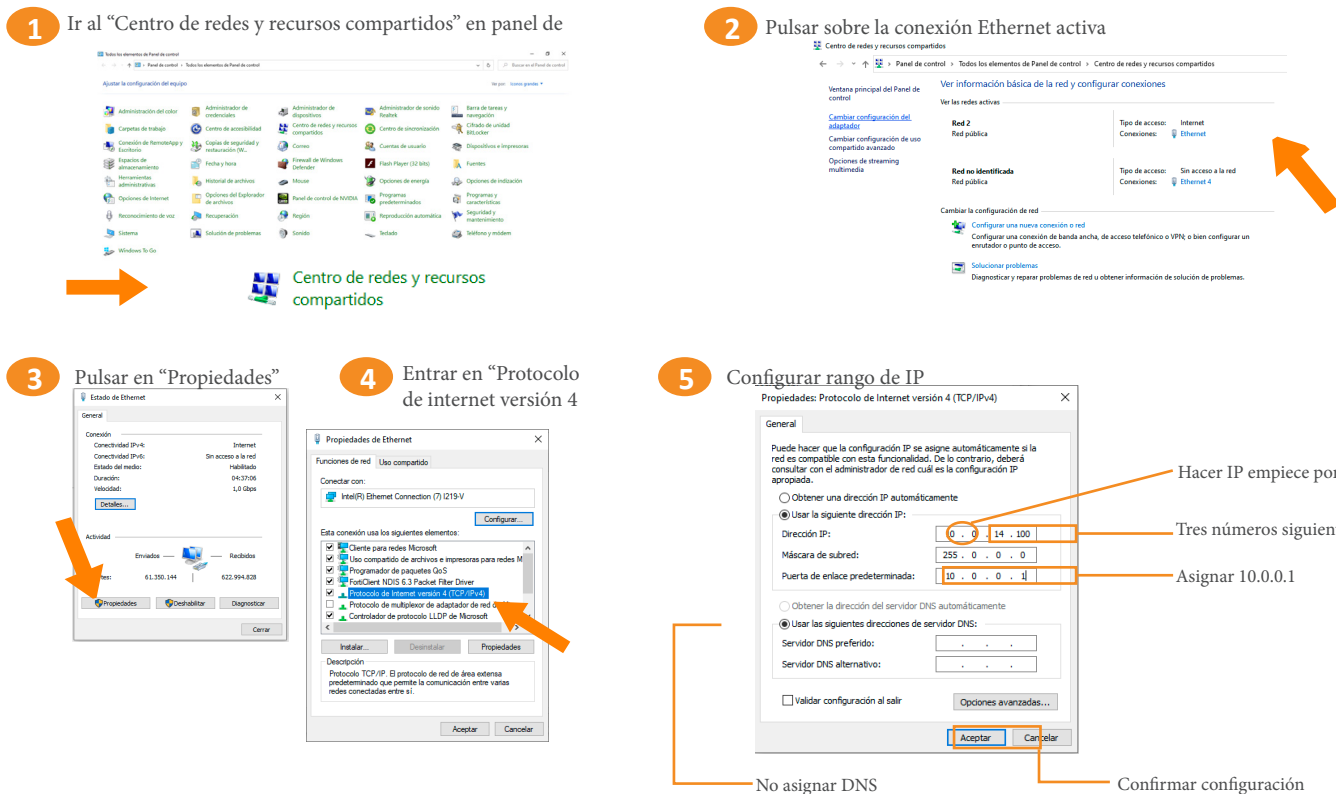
1 Ir al “Centro de redes y recursos compartidos” en panel de

Todos los elementos de Panel de control

Panel de control › Todos los elementos de Panel de control

Buscar en el Panel de control

Ajustar la configuración del equipo

Ver por: Iconos grandes

Administración del color
Administrador de credenciales
Administrador de dispositivos
Administrador de sonido Realtek
Barra de tareas y navegación
Carpetas de trabajo
Centro de accesibilidad
Centro de redes y recursos compartidos
Centro de sincronización
Cifrado de unidad BitLocker
Conexión de RemoteApp y Escritorio
Copias de seguridad y restauración (W...
Correo
Cuentas de usuario
Dispositivos e impresoras
Espacios de almacenamiento
Fecha y hora
Firewall de Windows Defender
Flash Player (32 bits)
Fuentes
Herramientas administrativas
Historial de archivos
Mouse
Opciones de energía
Opciones de indización
Opciones de Internet
Opciones del Explorador de archivos
Panel de control de NVIDIA
Programas predeterminados
Programas y características
Reconocimiento de voz
Recuperación
Región
Reproducción automática
Seguridad y mantenimiento
Sistema
Solución de problemas
Sonido
Teclado
Teléfono y módem
Windows To Go

Centro de redes y recursos compartidos

2 Pulsar sobre la conexión Ethernet activa

Centro de redes y recursos compartidos

Panel de control › Todos los elementos de Panel de control › Centro de redes y recursos compartidos

Ventana principal del Panel de control
Cambiar configuración del adaptador
Cambiar configuración de uso compartido avanzado
Opciones de streaming multimedia

Ver información básica de la red y configurar conexiones

Ver las redes activas

Red 2
Red pública
Tipo de acceso: Internet
Conexiones: Ethernet

Red no identificada
Red pública
Tipo de acceso: Sin acceso a la red
Conexiones: Ethernet 4

Cambiar la configuración de red

Configurar una nueva conexión o red
Configurar una conexión de banda ancha, de acceso telefónico o VPN; o bien configurar un enrutador o punto de acceso.

Solucionar problemas
Diagnosticar y reparar problemas de red u obtener información de solución de problemas.

3 Pulsar en “Propiedades”

Estado de Ethernet

General

Conexión
Conectividad IPv4: Internet
Conectividad IPv6: Sin acceso a la red
Estado del medio: Habilitado
Duración: 04:37:06
Velocidad: 1,0 Gbps
Detalles...

Actividad
Enviados — Recibidos
tes: 61.350.144 | 622.994.828

Propiedades
Deshabilitar
Diagnosticar
Cerrar

4 Entrar en “Protocolo de internet versión 4

Propiedades de Ethernet

Funciones de red
Uso compartido

Conectar con:
Intel(R) Ethernet Connection (7) I219-V
Configurar...

Esta conexión usa los siguientes elementos:
Cliente para redes Microsoft
Uso compartido de archivos e impresoras para redes M
Programador de paquetes QoS
FortiClient NDIS 6.3 Packet Filter Driver
Protocolo de Internet versión 4 (TCP/IPv4)
Protocolo de multiplexor de adaptador de red d
Controlador de protocolo LLDP de Microsoft

Instalar...
Desinstalar
Propiedades

Descripción
Protocolo TCP/IP. El protocolo de red de área extensa predeterminado que permite la comunicación entre varias redes conectadas entre sí.

Aceptar
Cancelar

5 Configurar rango de IP

Propiedades: Protocolo de Internet versión 4 (TCP/IPv4)

General

Puede hacer que la configuración IP se asigne automáticamente si la red es compatible con esta funcionalidad. De lo contrario, deberá consultar con el administrador de red cuál es la configuración IP apropiada.

Obtener una dirección IP automáticamente
Usar la siguiente dirección IP:
Dirección IP: 10 . 0 . 14 . 100
Máscara de subred: 255 . 0 . 0 . 0
Puerta de enlace predeterminada: 10 . 0 . 0 . 1

Obtener la dirección del servidor DNS automáticamente
Usar las siguientes direcciones de servidor DNS:
Servidor DNS preferido: . . .
Servidor DNS alternativo: . . .

Validar configuración al salir
Opciones avanzadas...

Aceptar
Cancelar

Hacer IP empiece por
Tres números siguien
Asignar 10.0.0.1
No asignar DNS
Confirmar configuración